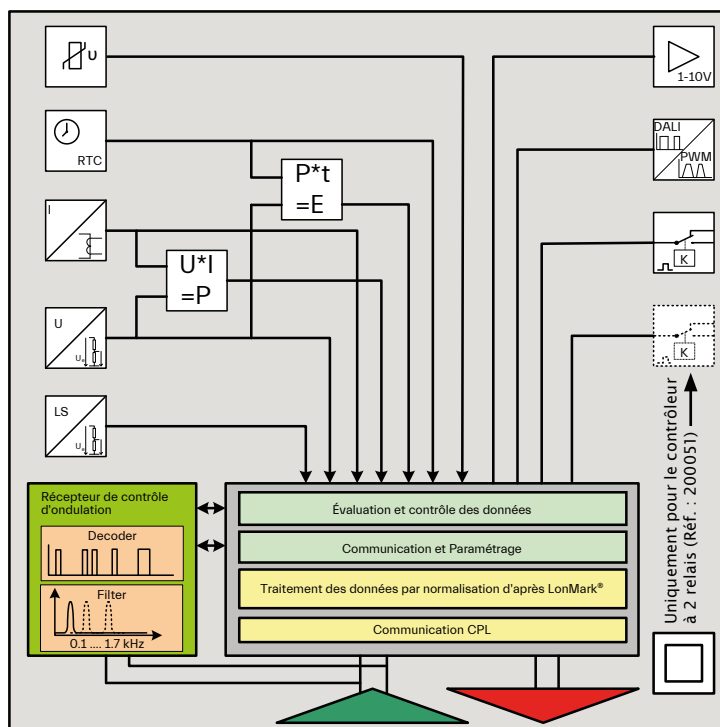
U

1-10V

RTC

P*t
=E

DALI

PWM

I

U*I
=P

K

U

U

K

LS

U

Uniquement pour le contrôleur à 2 relais (Réf. : 200051)

Récepteur de contrôle d'ondulation

Decoder

Filter

0.1 .... 1.7 kHz

Évaluation et contrôle des données

Communication et Paramétrage

Traitement des données par normalisation d'après LonMark®

Communication CPL